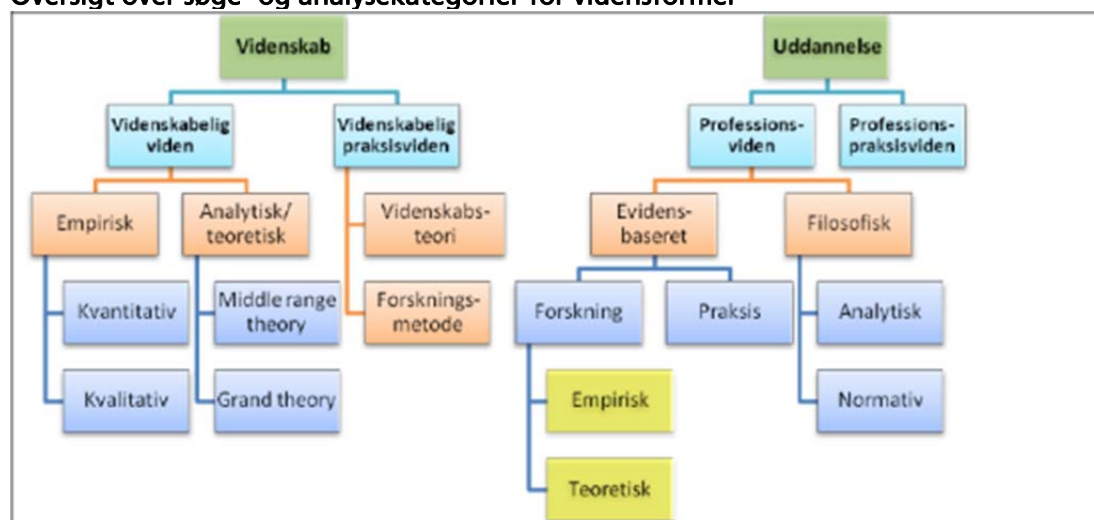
Oversigt over søge- og analysekategorier for vidensformer

Videnskab

Videnskabelig viden

Videnskabelig praksisviden

Empirisk

Analytisk/ teoretisk

Videnskabsteori

Forskningsmetode

Kvantitativ

Kvalitativ

Middle range theory

Grand theory

Uddannelse

Professionsviden

Professionspraksisviden

Evidensbaseret

Filosofisk

Forskning

Praksis

Analytisk

Normativ

Empirisk

Teoretisk